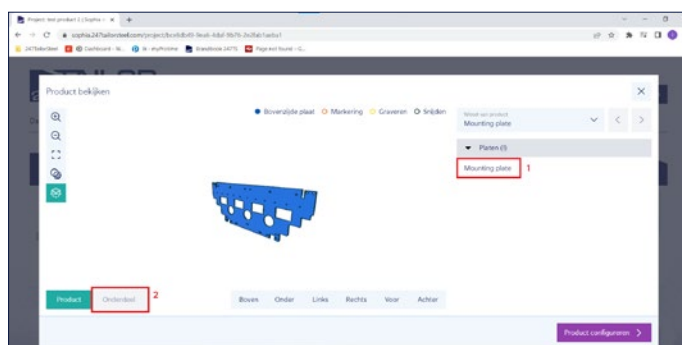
Project: test product 1 | Sophia ×

sophia.247tailorsteel.com/project/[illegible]

247TailorSteel  Dashboard - St...  Ik - myProtime  Standtoole 24775  Page not found - C...

Product bekijken

Boverzijde plaat  Markering  Graveren  Snijden

Mounting plate

Platen (1)

Mounting plate

1

Product  Onderdeel  2

Boven  Onder  Links  Rechts  Voor  Achter

Product configureren